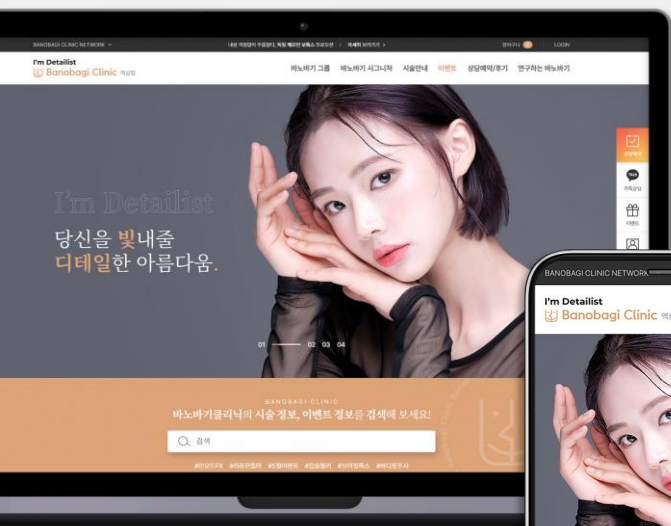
BANOBAGI CLINIC NETWORK
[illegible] | 자세히 보러가기 >
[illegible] LOGIN

I'm Detailist
Banobagi Clinic 역삼점

바노바기 그룹 바노바기 시그니처 시술안내 이벤트 상담예약/후기 연구하는 바노바기

상담예약
카톡상담
이벤트

I'm Detailist
당신을 빛내줄
디테일한 아름다움.

01 02 03 04

BANOBAGI CLINIC
바노바기클리닉의 시술 정보, 이벤트 정보를 검색해 보세요!
검색
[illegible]

BANOBAGI CLINIC NETWORK
I'm Detailist
Banobagi Clinic 역삼